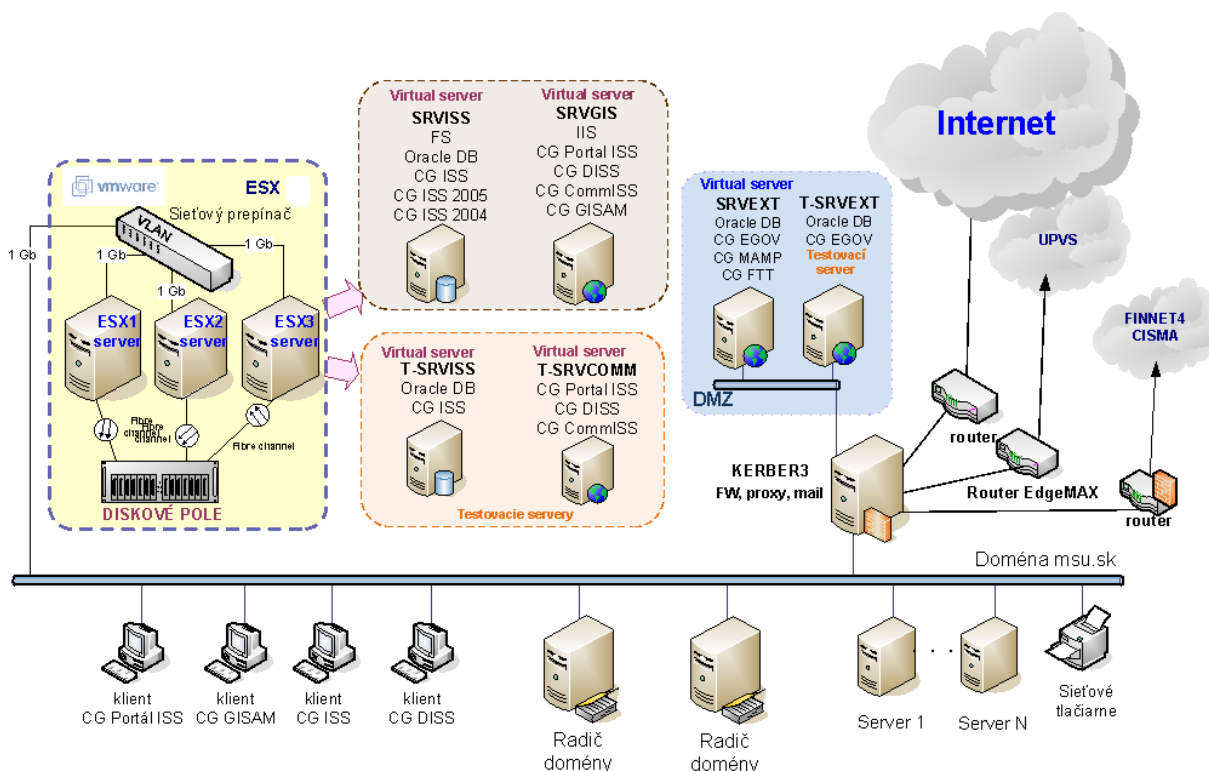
vmware
ESX
Sieťový prepínač
VLAN
1 Gb
1 Gb
1 Gb
1 Gb
ESX1 server
ESX2 server
ESX3 server
Fibre channel
Fibre channel
Fibre channel
DISKOVÉ POLE

Virtual server
SRVISS
FS
Oracle DB
CG ISS
CG ISS 2005
CG ISS 2004

Virtual server
SRVGIS
IIS
CG Portal ISS
CG DISS
CG CommISS
CG GISAM

Virtual server
T-SRVISS
Oracle DB
CG ISS

Virtual server
T-SRVCOMM
CG Portal ISS
CG DISS
CG CommISS

Testovacie servery

Virtual server
SRVEXT
Oracle DB
CG EGOV
CG MAMP
CG FTT

T-SRVEXT
Oracle DB
CG EGOV
Testovací server

DMZ

Internet
UPVS
FINNET4 CISMA
router
Router EdgeMAX
router
KERBER3
FW, proxy, mail

Doména msu.sk

klient CG Portál ISS
klient CG GISAM
klient CG ISS
klient CG DISS
Radič domény
Radič domény
Server 1
Server N
Sieťové tlačiarne